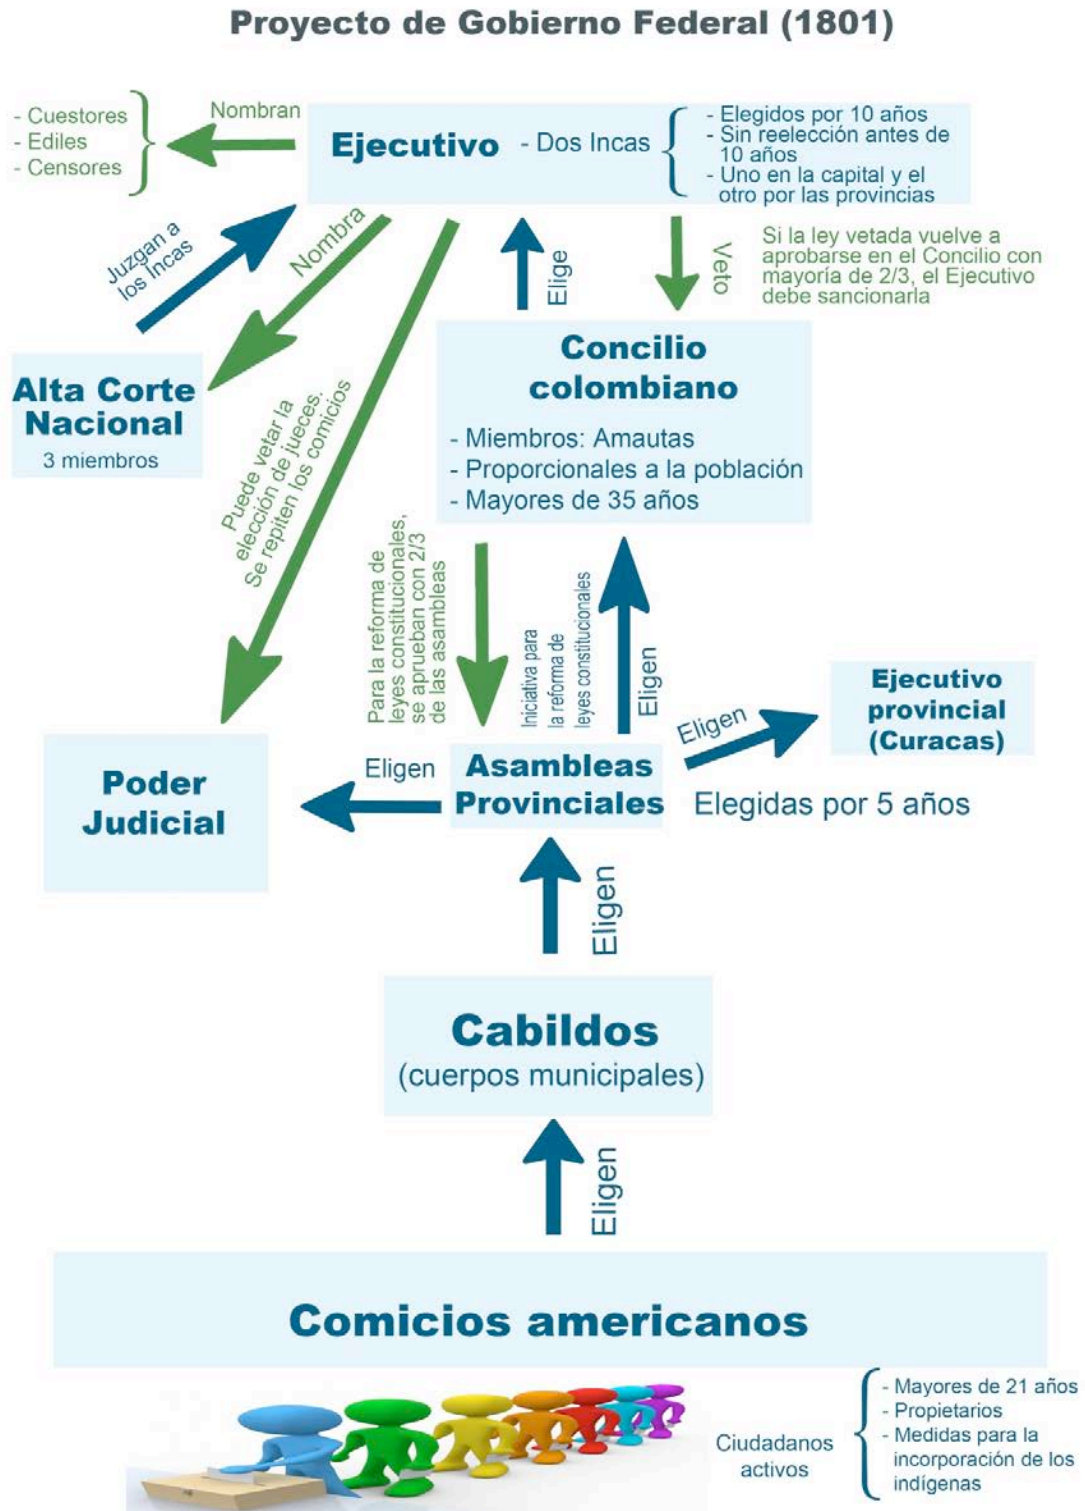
Proyecto de Gobierno Federal (1801)

- Cuestores
- Ediles
- Censores

Nombran

Ejecutivo - Dos Incas

- Elegidos por 10 años
- Sin reelección antes de 10 años
- Uno en la capital y el otro por las provincias

Juzgan a los Incas

Nombra

Elige

Veto

Si la ley vetada vuelve a aprobarse en el Concilio con mayoría de 2/3, el Ejecutivo debe sancionarla

Alta Corte Nacional
3 miembros

Concilio colombiano
- Miembros: Amautas
- Proporcionales a la población
- Mayores de 35 años

Puede vetar la elección de jueces. Se repiten los comicios

Para la reforma de leyes constitucionales, se aprueban con 2/3 de las asambleas

Iniciativa para la reforma de leyes constitucionales

Eligen

Eligen

Ejecutivo provincial (Curacas)

Poder Judicial

Eligen

Asambleas Provinciales

Elegidas por 5 años

Eligen

Cabildos
(cuerpos municipales)

Eligen

Comicios americanos

Ciudadanos activos

- Mayores de 21 años
- Propietarios
- Medidas para la incorporación de los indígenas